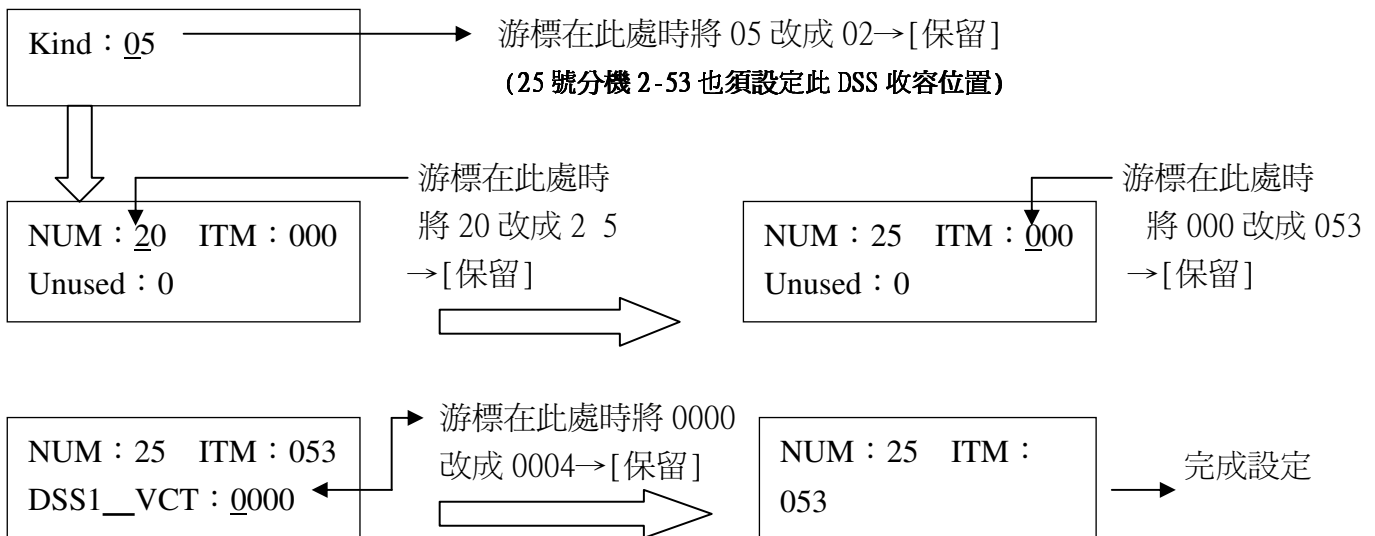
Kind：05

游標在此處時將 05 改成 02→[保留]

(25 號分機 2-53 也須設定此 DSS 收容位置)

NUM：20 ITM：000
Unused：0

游標在此處時將 20 改成 2 5 →[保留]

NUM：25 ITM：000
Unused：0

游標在此處時將 000 改成 053 →[保留]

NUM：25 ITM：053
DSS1＿VCT：0000

游標在此處時將 0000 改成 0004→[保留]

NUM：25 ITM：053

完成設定